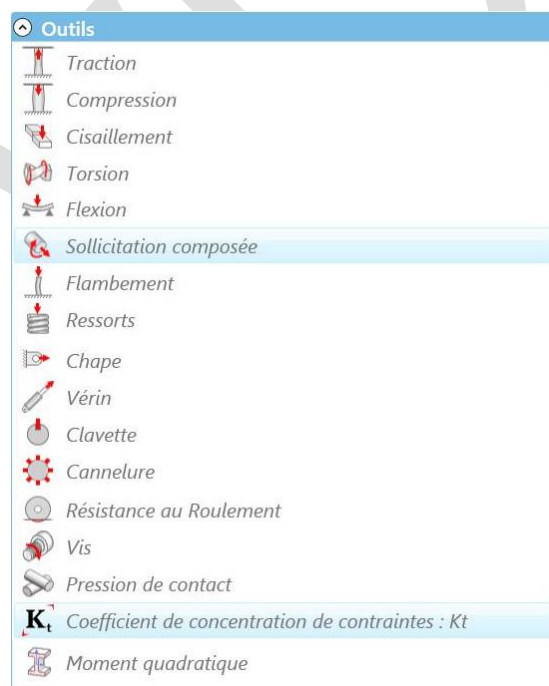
Outils
Traction
Compression
Cisaillement
Torsion
Flexion
Sollicitation composée
Flambement
Ressorts
Chape
Vérin
Clavette
Cannelure
Résistance au Roulement
Vis
Pression de contact
$K_t$ Coefficient de concentration de contraintes : Kt
Moment quadratique